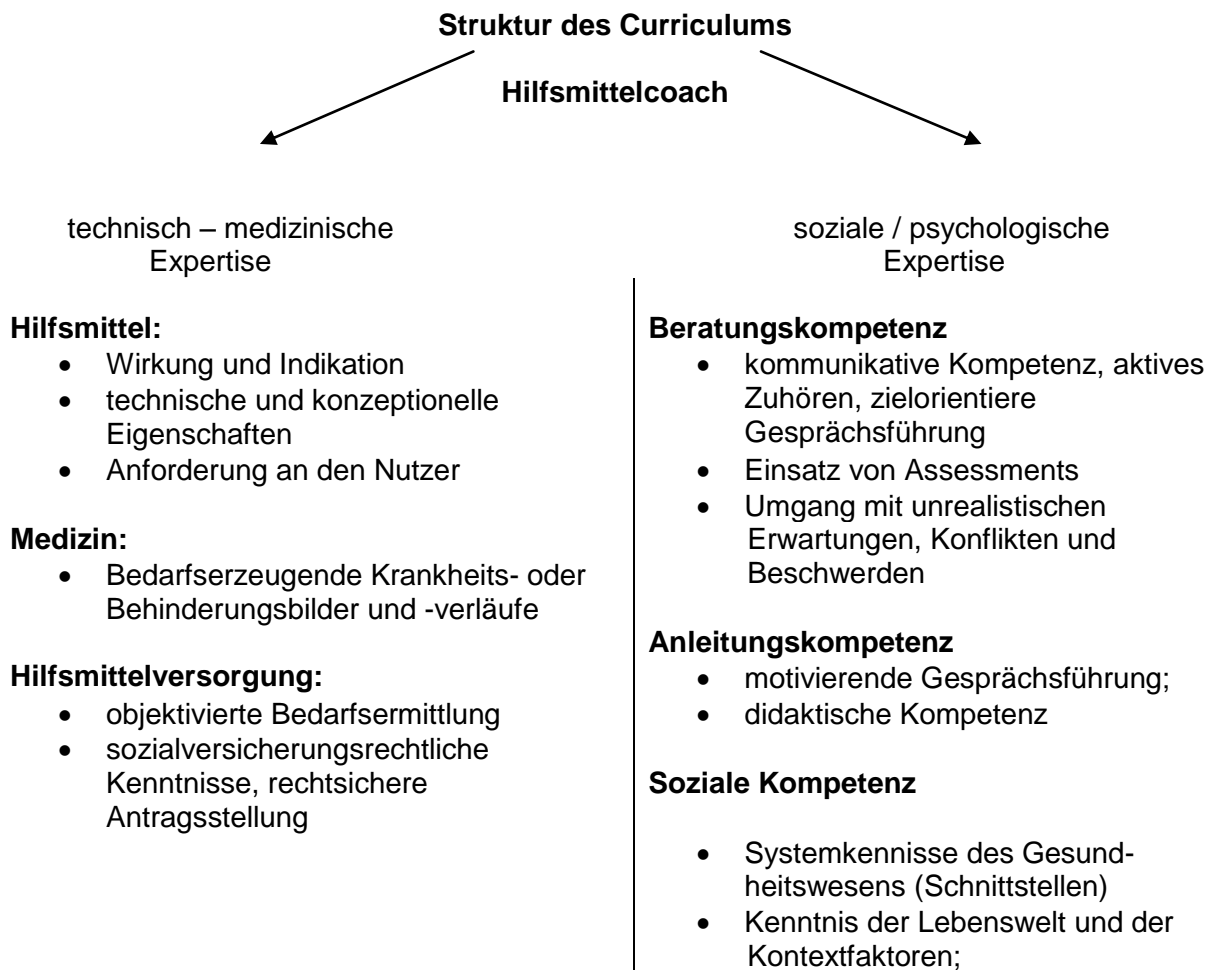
**Struktur des Curriculums**

**Hilfsmittelcoach**

technisch – medizinische Expertise

**Hilfsmittel:**
- Wirkung und Indikation
- technische und konzeptionelle Eigenschaften
- Anforderung an den Nutzer

**Medizin:**
- Bedarfserzeugende Krankheits- oder Behinderungsbilder und -verläufe

**Hilfsmittelversorgung:**
- objektivierte Bedarfsermittlung
- sozialversicherungsrechtliche Kenntnisse, rechtsichere Antragsstellung

soziale / psychologische Expertise

**Beratungskompetenz**
- kommunikative Kompetenz, aktives Zuhören, zielorientiere Gesprächsführung
- Einsatz von Assessments
- Umgang mit unrealistischen Erwartungen, Konflikten und Beschwerden

**Anleitungskompetenz**
- motivierende Gesprächsführung;
- didaktische Kompetenz

**Soziale Kompetenz**

- Systemkennisse des Gesundheitswesens (Schnittstellen)
- Kenntnis der Lebenswelt und der Kontextfaktoren;